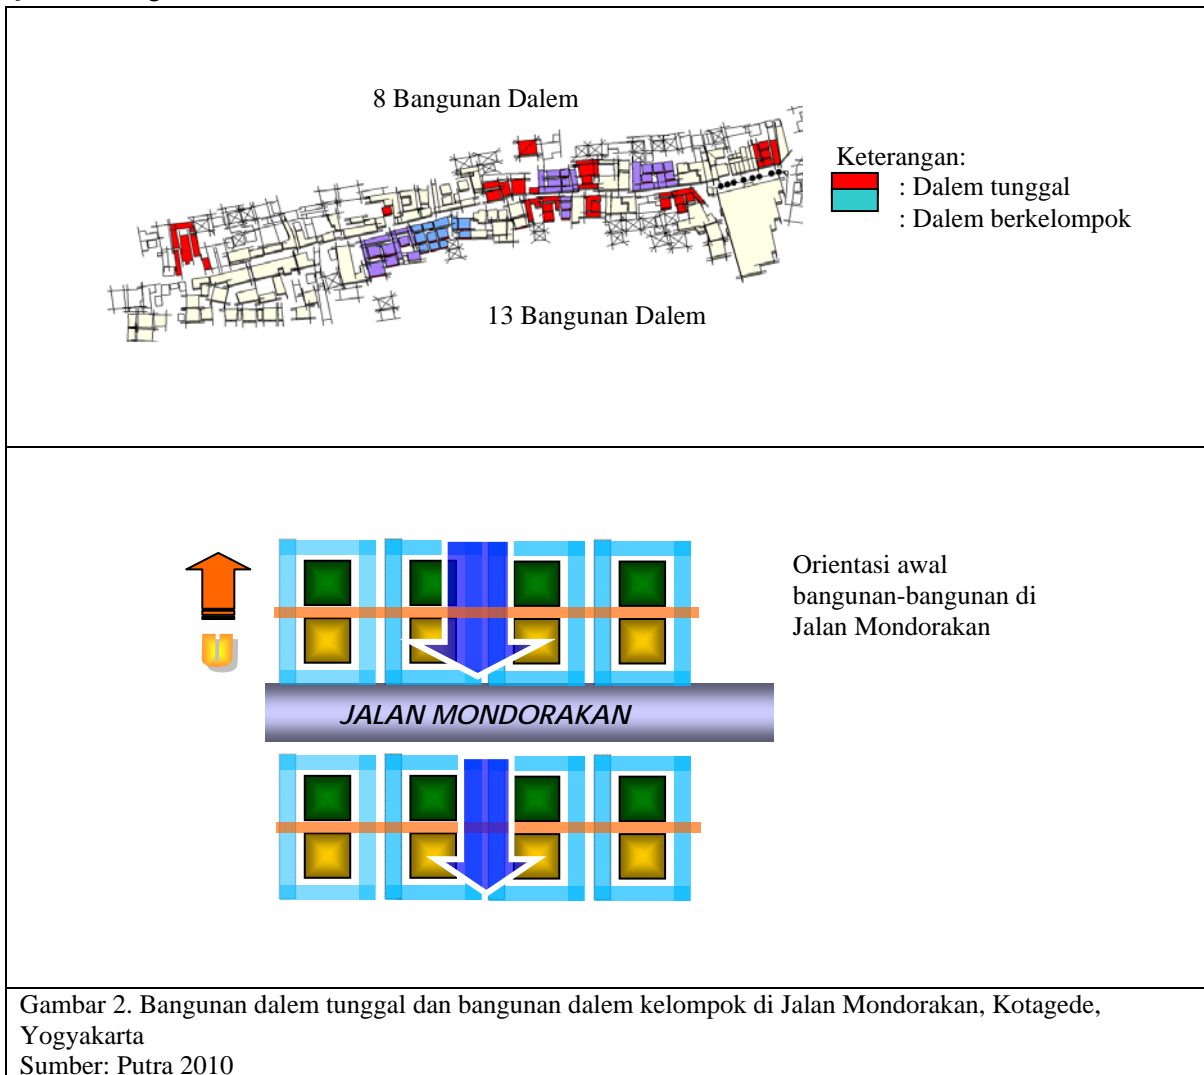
8 Bangunan Dalem

Keterangan:
: Dalem tunggal
: Dalem berkelompok

13 Bangunan Dalem

U

Orientasi awal bangunan-bangunan di Jalan Mondorakan

JALAN MONDORAKAN

Gambar 2. Bangunan dalem tunggal dan bangunan dalem kelompok di Jalan Mondorakan, Kotagede, Yogyakarta
Sumber: Putra 2010